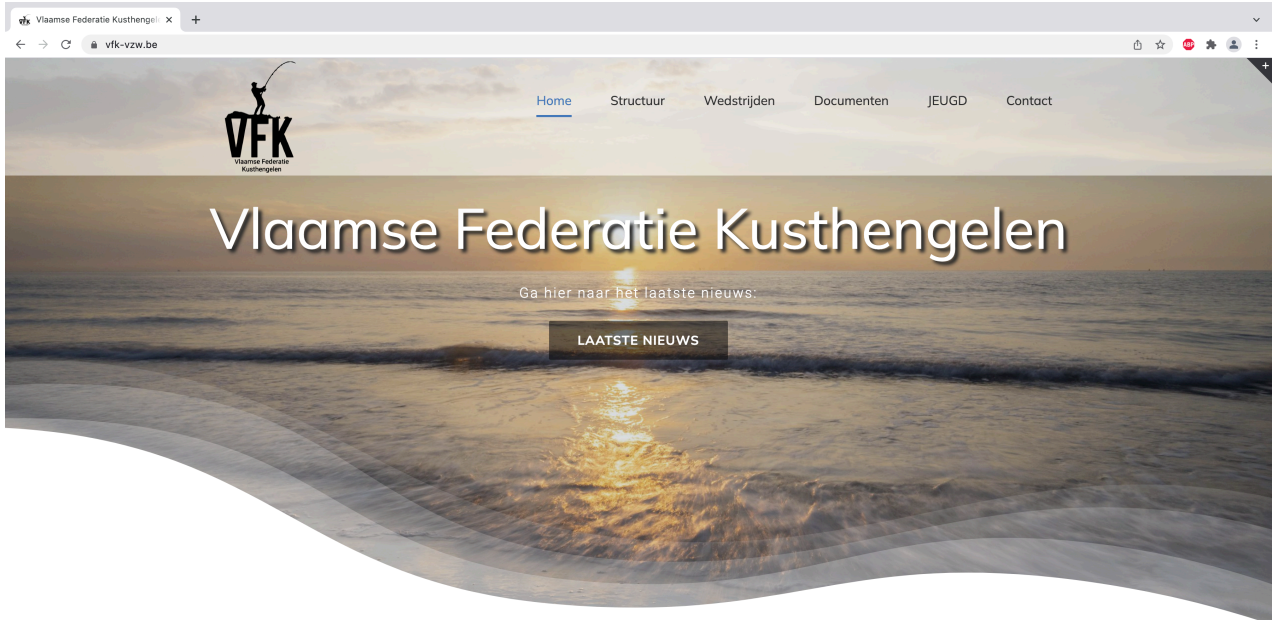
Vlaamse Federatie Kusthengel ×
+
vfk-vzw.be
ABP

VFK
Vlaamse Federatie
Kusthengelen

Home Structuur Wedstrijden Documenten JEUGD Contact

Vlaamse Federatie Kusthengelen

Ga hier naar het laatste nieuws:

LAATSTE NIEUWS